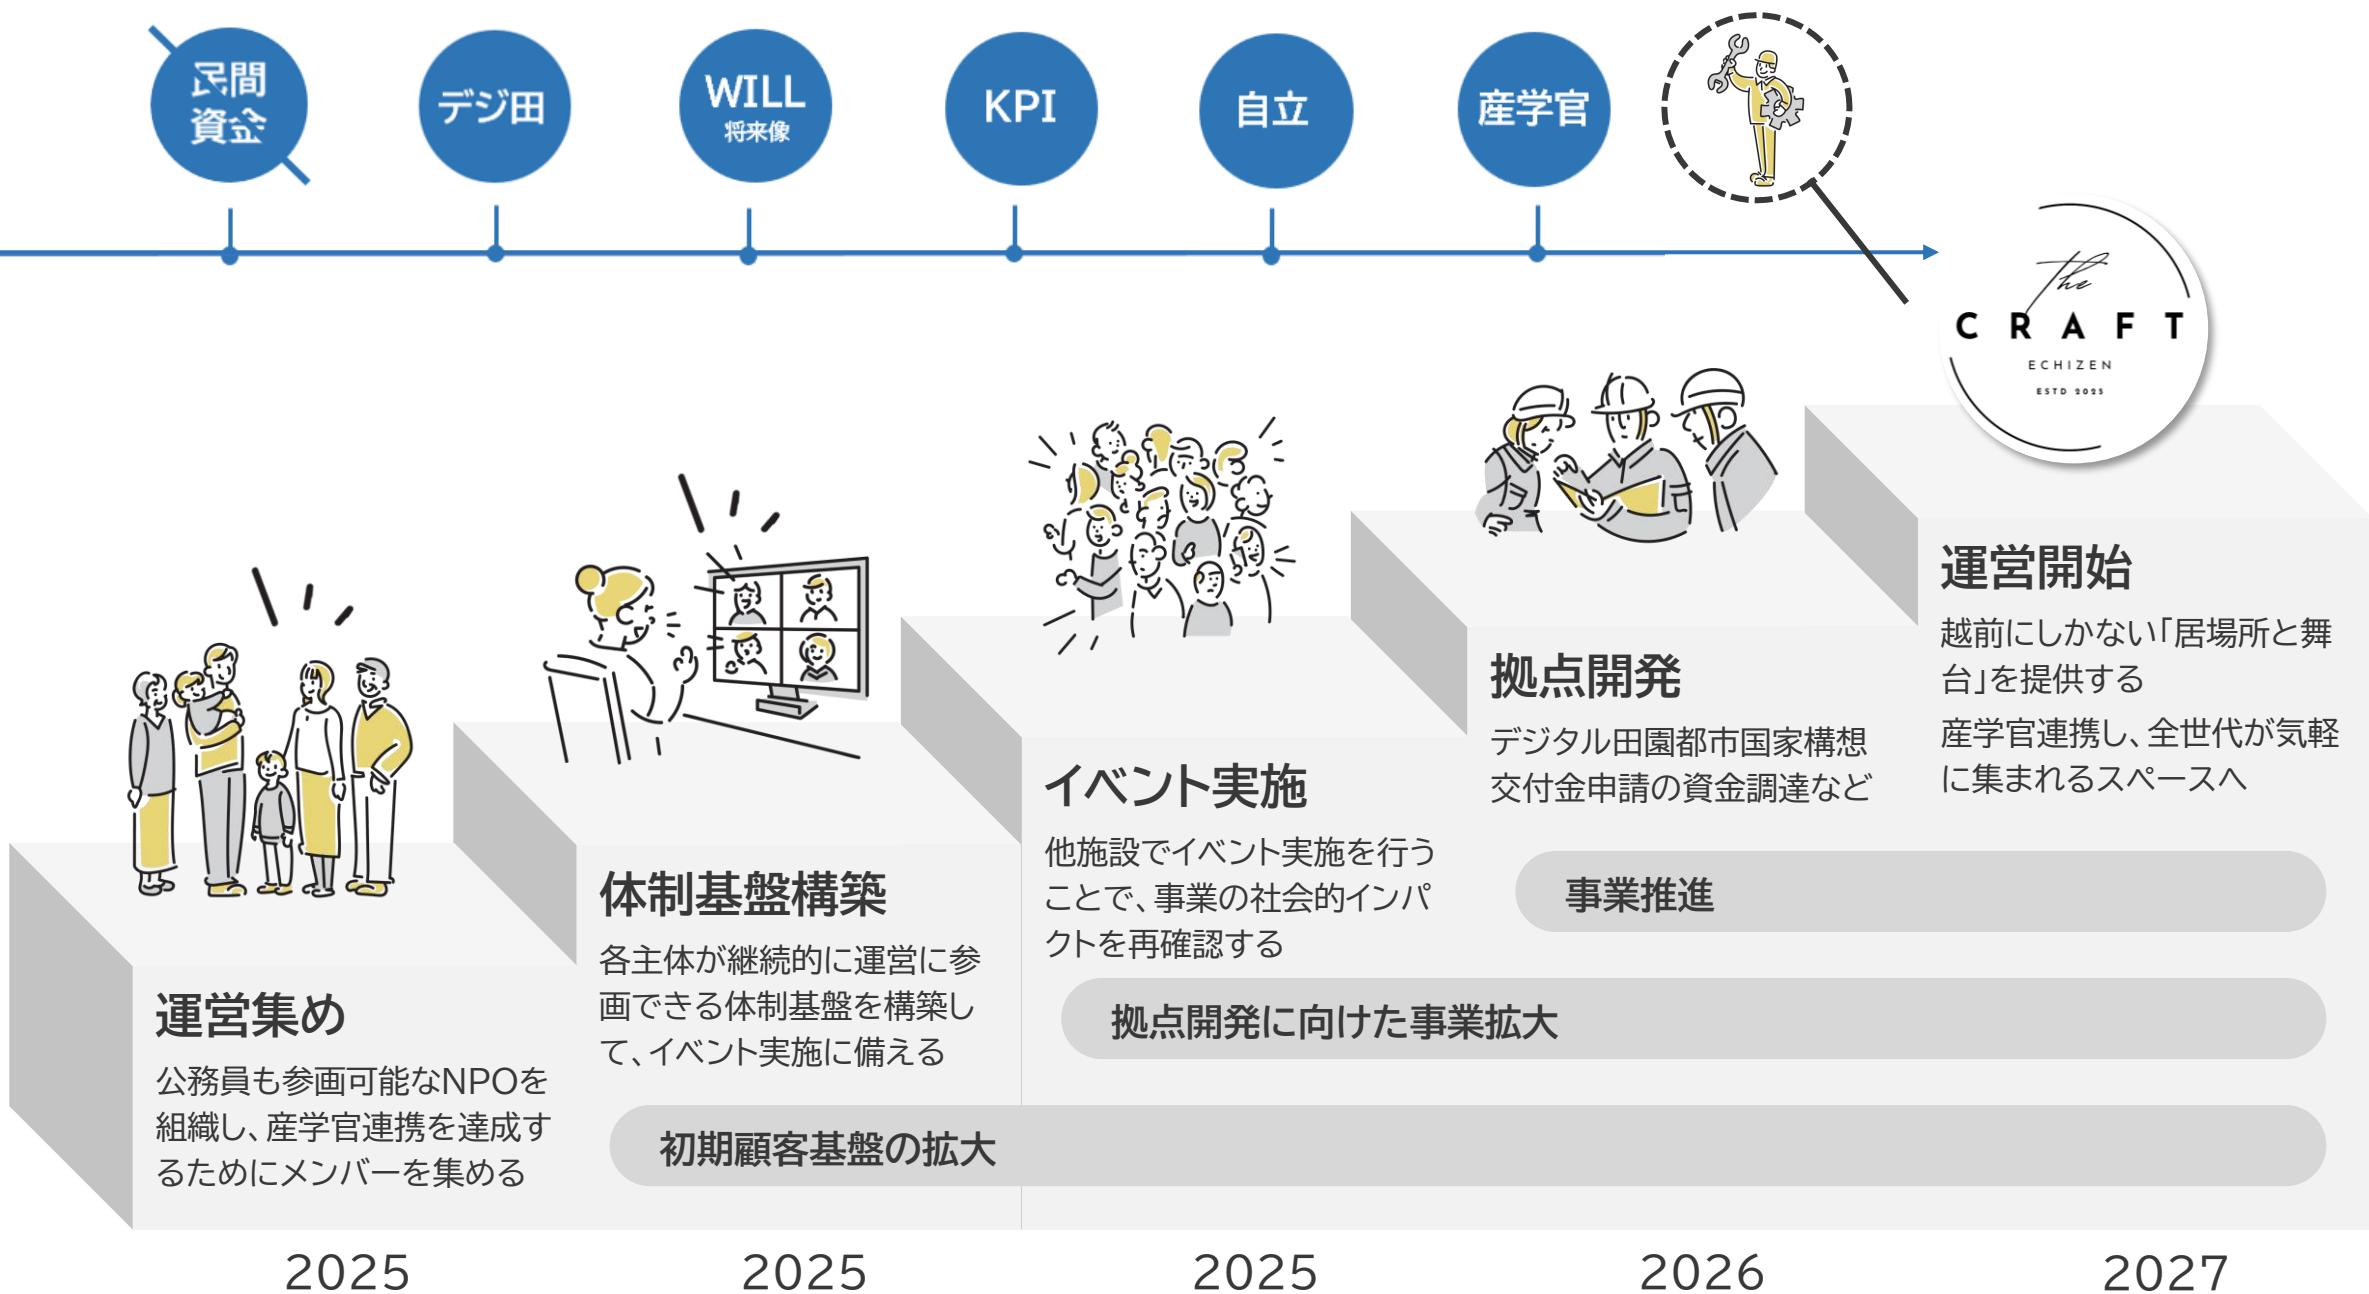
民間資金

デジ田

WILL
将来像

KPI

自立

産学官

The
C R A F T
ECHIZEN
ESTD 2025

運営開始
越前にしかない「居場所と舞台」を提供する
産学官連携し、全世代が気軽に集まれるスペースへ

拠点開発
デジタル田園都市国家構想交付金申請の資金調達など

イベント実施
他施設でイベント実施を行うことで、事業の社会的インパクトを再確認する

体制基盤構築
各主体が継続的に運営に参画できる体制基盤を構築して、イベント実施に備える

運営集め
公務員も参画可能なNPOを組織し、産学官連携を達成するためにメンバーを集める

事業推進

拠点開発に向けた事業拡大

初期顧客基盤の拡大

2025
2025
2025
2026
2027